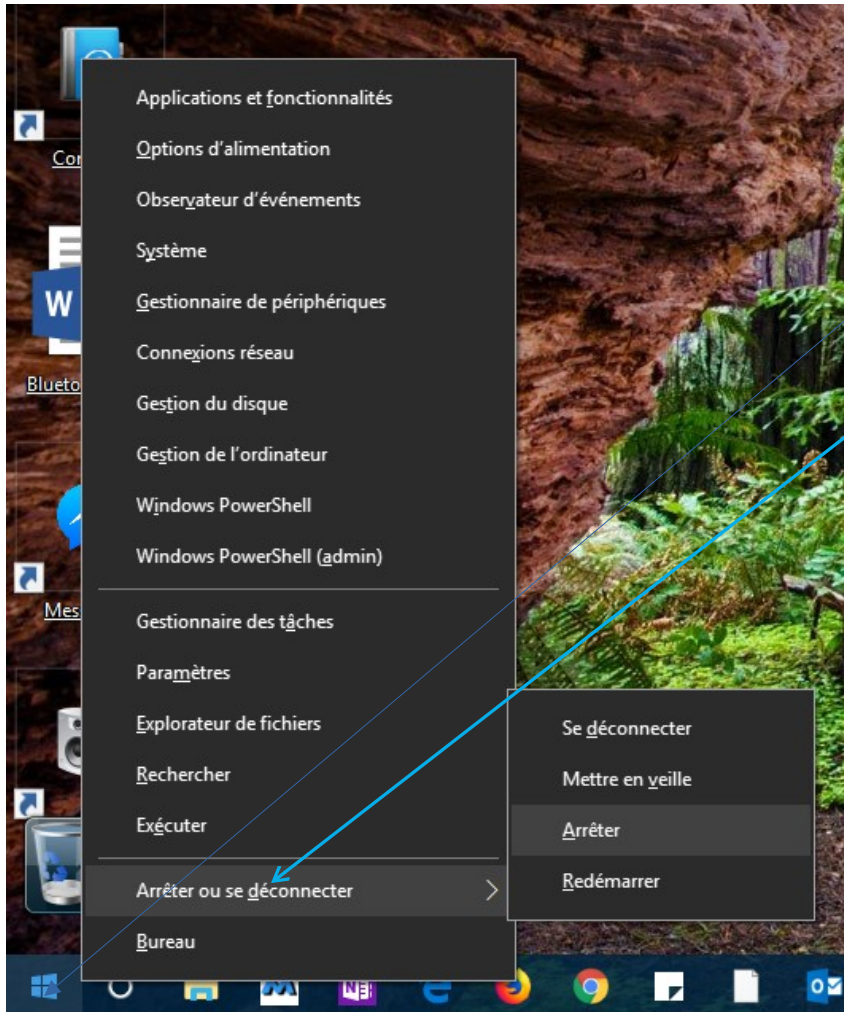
Con

Blueto

Mes

Applications et fonctionnalités
Options d'alimentation
Observateur d'événements
Système
Gestionnaire de périphériques
Connexions réseau
Gestion du disque
Gestion de l'ordinateur
Windows PowerShell
Windows PowerShell (admin)

Gestionnaire des tâches
Paramètres
Explorateur de fichiers
Rechercher
Exécuter

Arrêter ou se déconnecter
Bureau

Se déconnecter
Mettre en veille
Arrêter
Redémarrer